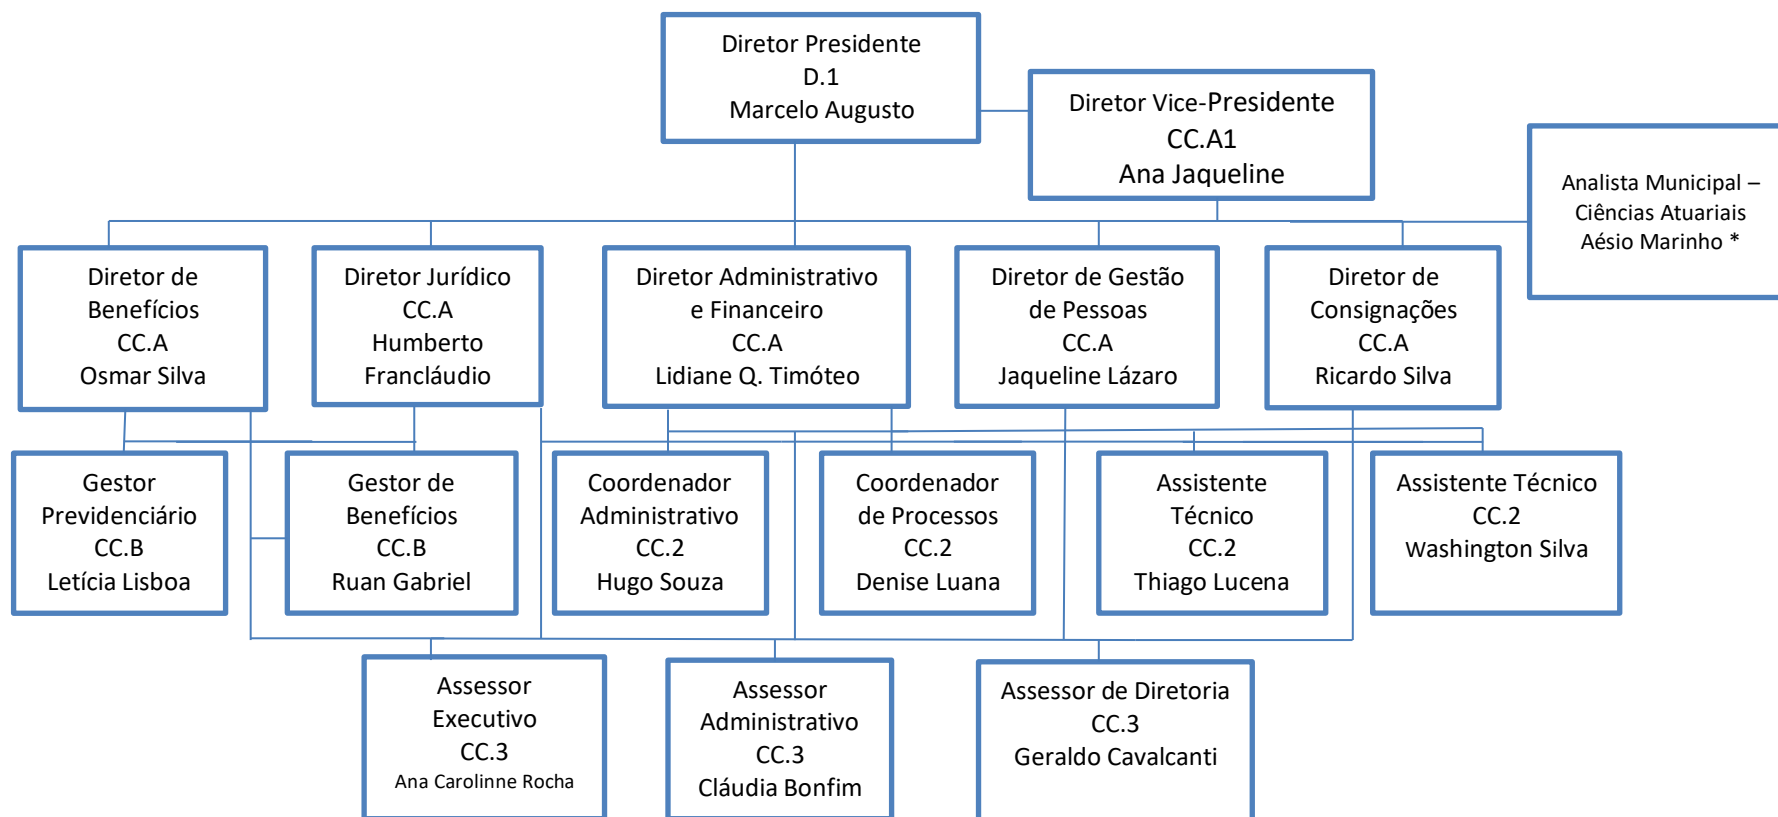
Diretor Presidente
D.1
Marcelo Augusto

Diretor Vice-Presidente
CC.A1
Ana Jaqueline

Analista Municipal – Ciências Atuariais
Aésio Marinho *

Diretor de Benefícios
CC.A
Osmar Silva

Diretor Jurídico
CC.A
Humberto Francláudio

Diretor Administrativo e Financeiro
CC.A
Lidiane Q. Timóteo

Diretor de Gestão de Pessoas
CC.A
Jaqueline Lázaro

Diretor de Consignações
CC.A
Ricardo Silva

Gestor Previdenciário
CC.B
Letícia Lisboa

Gestor de Benefícios
CC.B
Ruan Gabriel

Coordenador Administrativo
CC.2
Hugo Souza

Coordenador de Processos
CC.2
Denise Luana

Assistente Técnico
CC.2
Thiago Lucena

Assistente Técnico
CC.2
Washington Silva

Assessor Executivo
CC.3
Ana Carolinne Rocha

Assessor Administrativo
CC.3
Cláudia Bonfim

Assessor de Diretoria
CC.3
Geraldo Cavalcanti